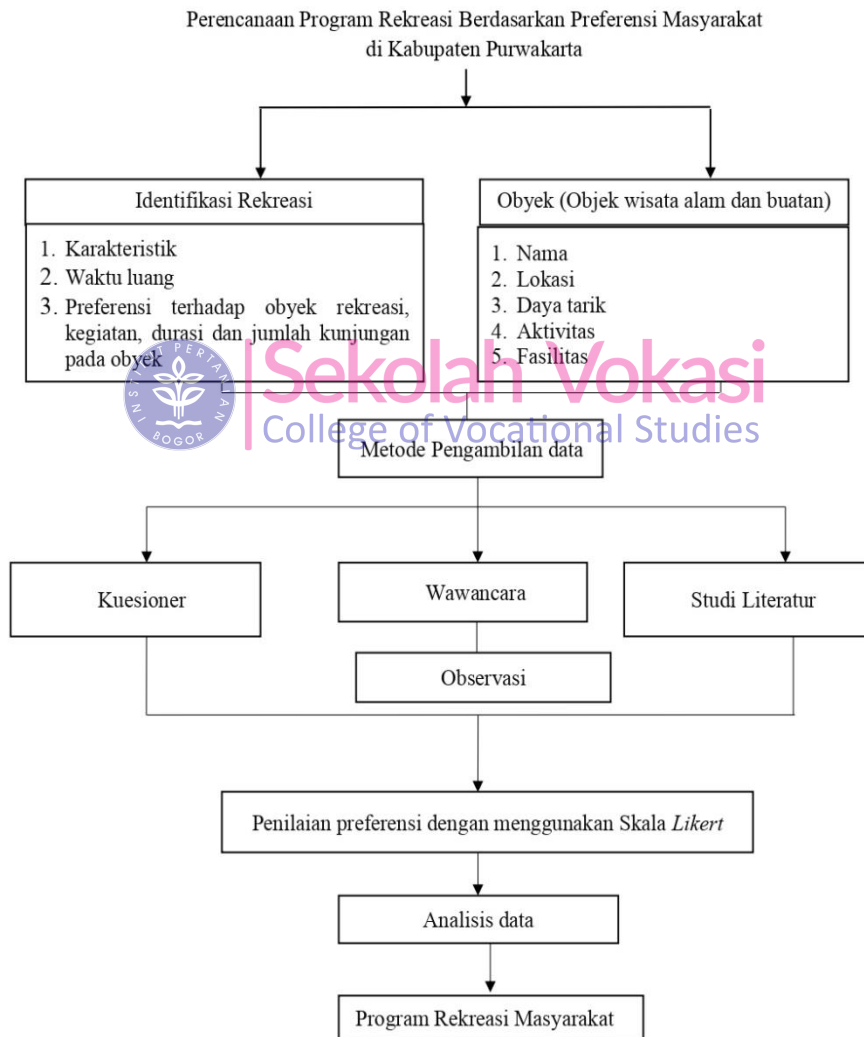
Perencanaan Program Rekreasi Berdasarkan Preferensi Masyarakat di Kabupaten Purwakarta

Identifikasi Rekreasi

1. Karakteristik
2. Waktu luang
3. Preferensi terhadap obyek rekreasi, kegiatan, durasi dan jumlah kunjungan pada obyek

Obyek (Objek wisata alam dan buatan)

1. Nama
2. Lokasi
3. Daya tarik
4. Aktivitas
5. Fasilitas

INSTITUT PERTANIAN BOGOR

Sekolah Vokasi
College of Vocational Studies

Metode Pengambilan data

Kuesioner

Wawancara

Studi Literatur

Observasi

Penilaian preferensi dengan menggunakan Skala *Likert*

Analisis data

Program Rekreasi Masyarakat